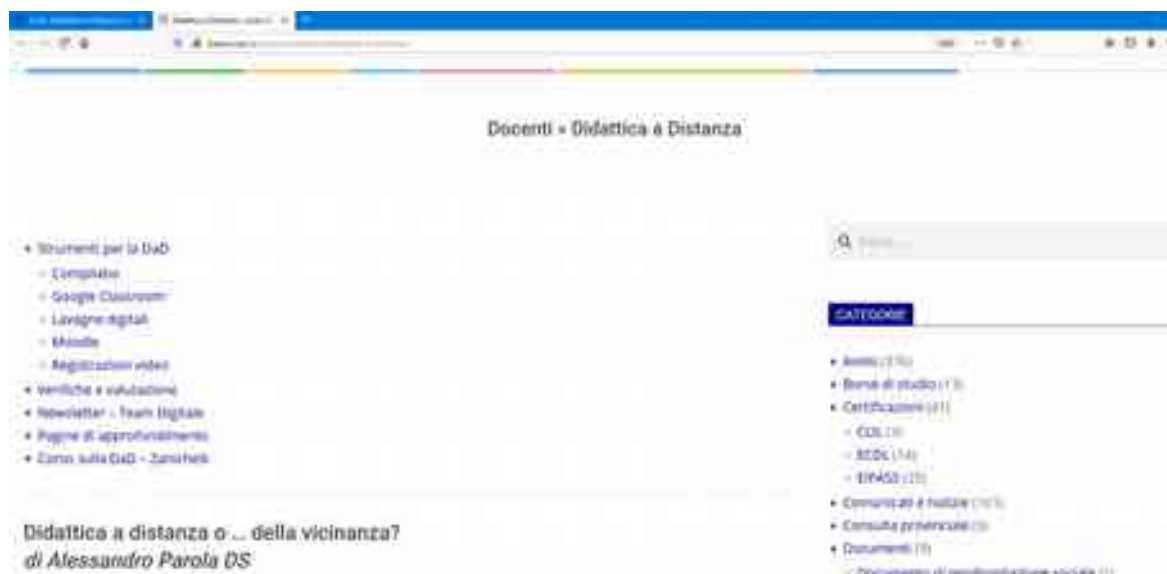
Docenti » Didattica a Distanza

• Strumenti per la DaD
– Compilatio
– Google Classroom
– Lavagne digitali
– Moodle
– Registrazioni video
• Verifiche e valutazione
• Newsletter – Team Digitale
• Pagine di approfondimento
• Corso sulla DaD – Zanichelli

Didattica a distanza o ... della vicinanza?
di Alessandro Parola DS

Q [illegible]

CATEGORIE

• Avvisi (376)
• Borse di studio (13)
• Certificazioni (41)
– CDL (3)
– ECDL (14)
– EIPASS (25)
• Comunicati e notizie (163)
• Consulta provinciale (3)
• Documenti (9)
– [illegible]